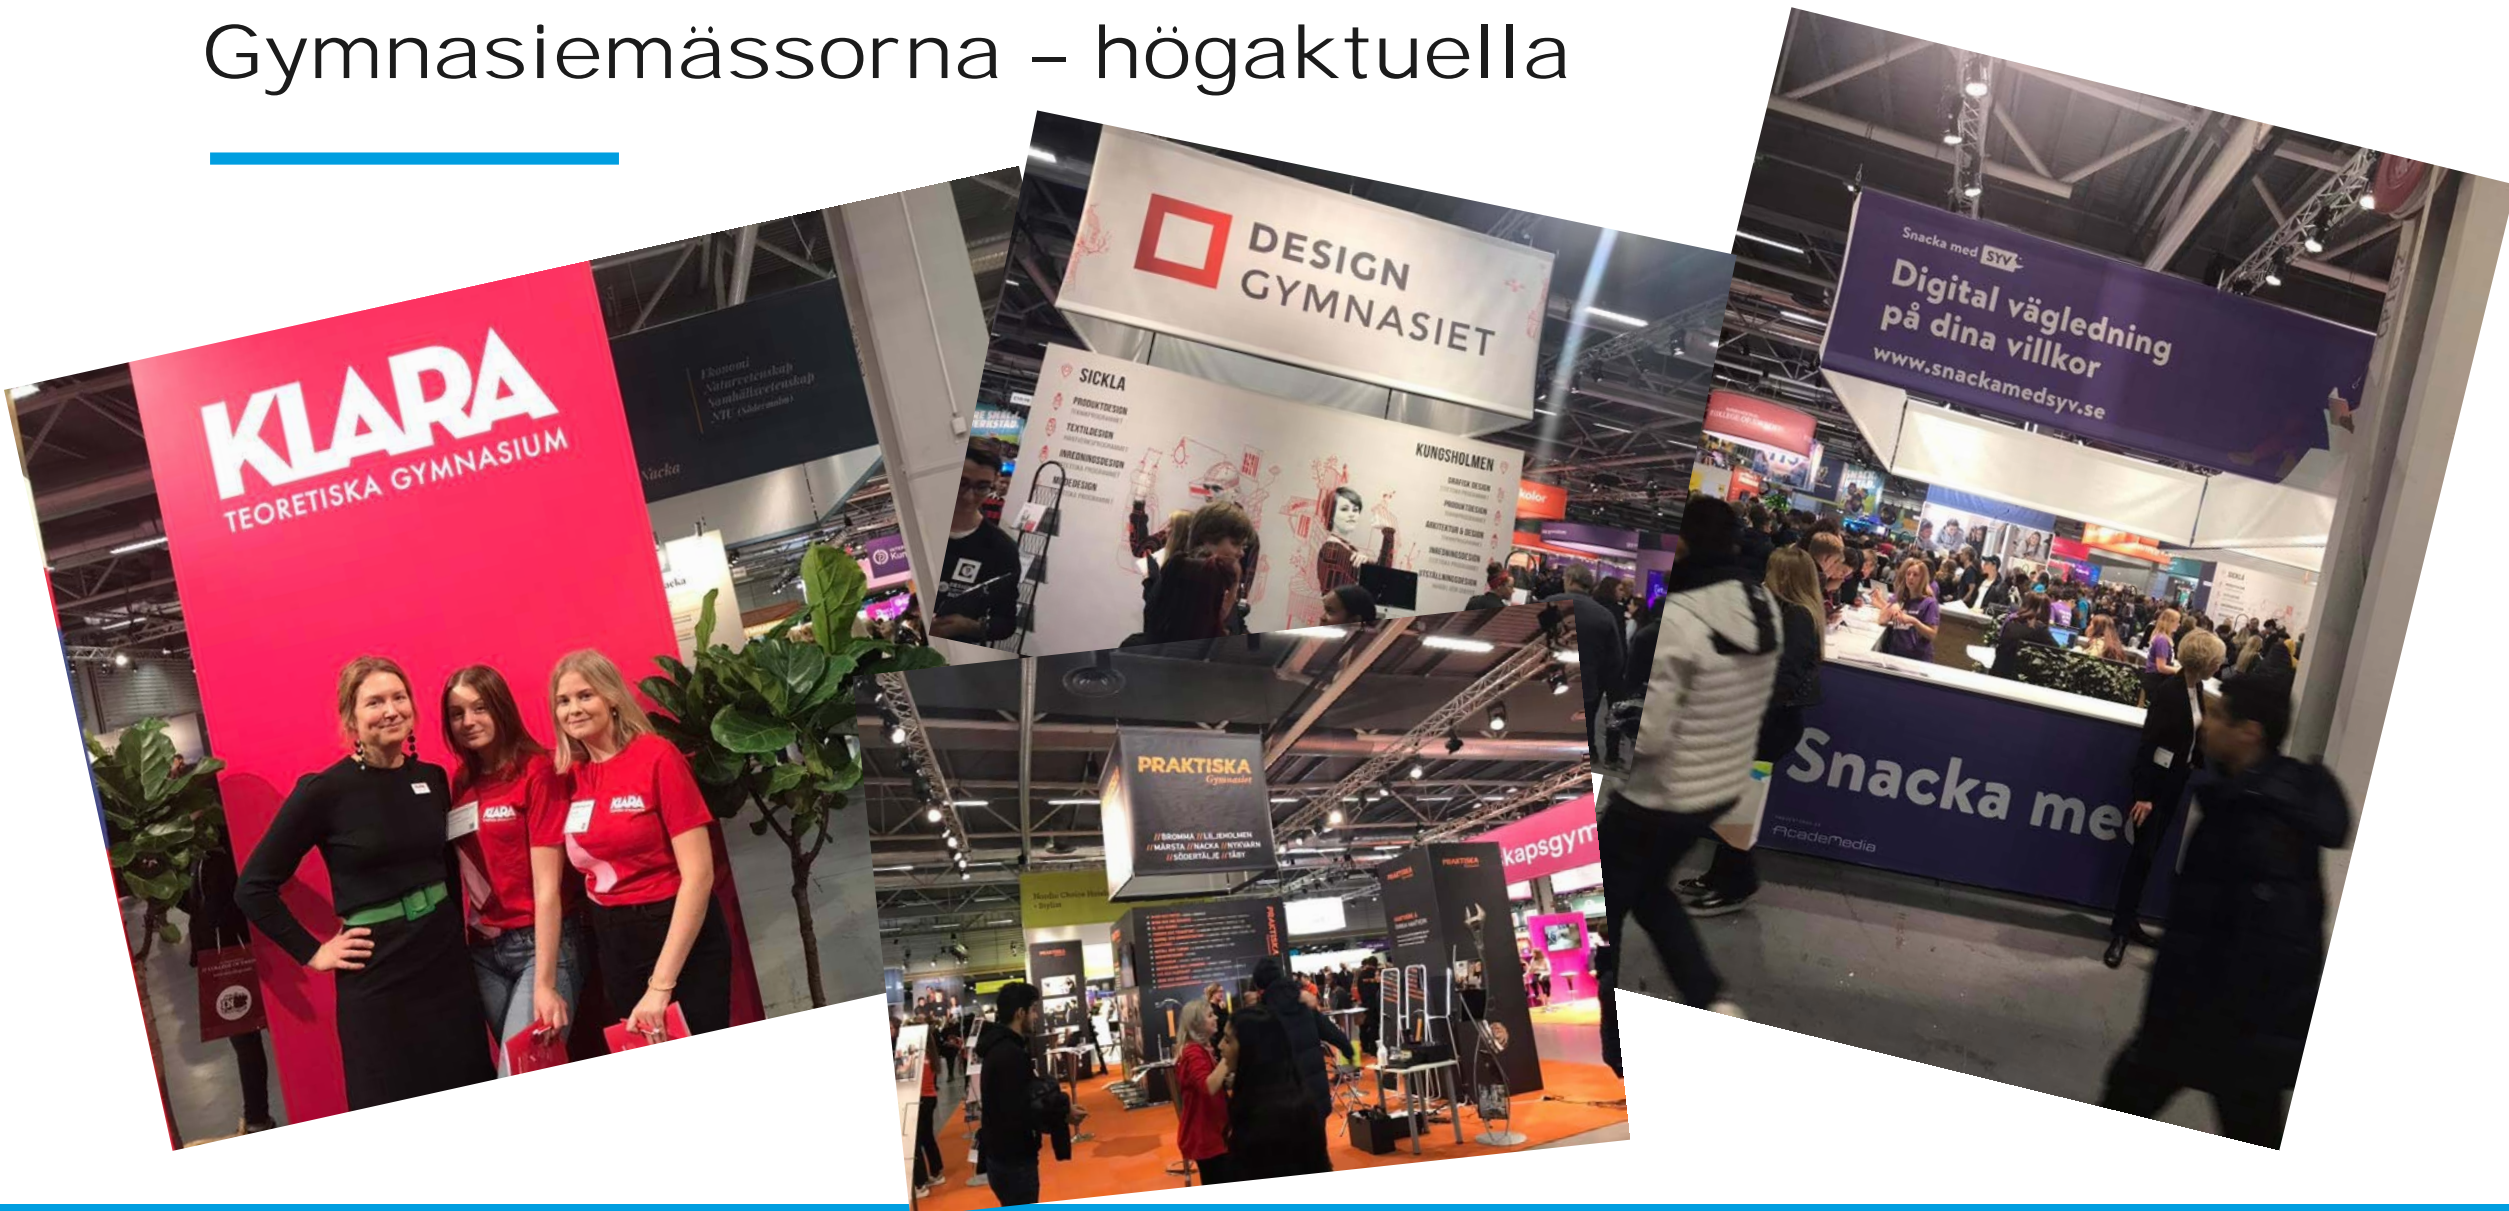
Gymnasiemässorna – högaktuella

KLARA
TEORETISKA GYMNASIUM

Ekonomi
Naturvetenskap
Samhällsvetenskap
NTI (Södermalm)

Nacka

KLARA

KLARA

DESIGN GYMNASIET

SICKLA
PRODUKTDESIGN
TEXTILDESIGN
INREDNINGSDESIGN
MODEDESIGN

KUNGSHOLMEN
GRAFISK DESIGN
PRODUKTDESIGN
ARKITEKTUR & DESIGN
INREDNINGSDESIGN
UTSTÄLLNINGSDESIGN

Snacka med SYV
Digital vägledning på dina villkor
www.snackamedsyv.se

Snacka me
AcadeMedia

PRAKTISKA
Gymnasiet
//BROMMA //LILJEHOLMEN
//MÄRSTA //NACKA //NYKVARN
//SÖDERTÄLJE //TÄBY

PRAKTISKA

kapsgym